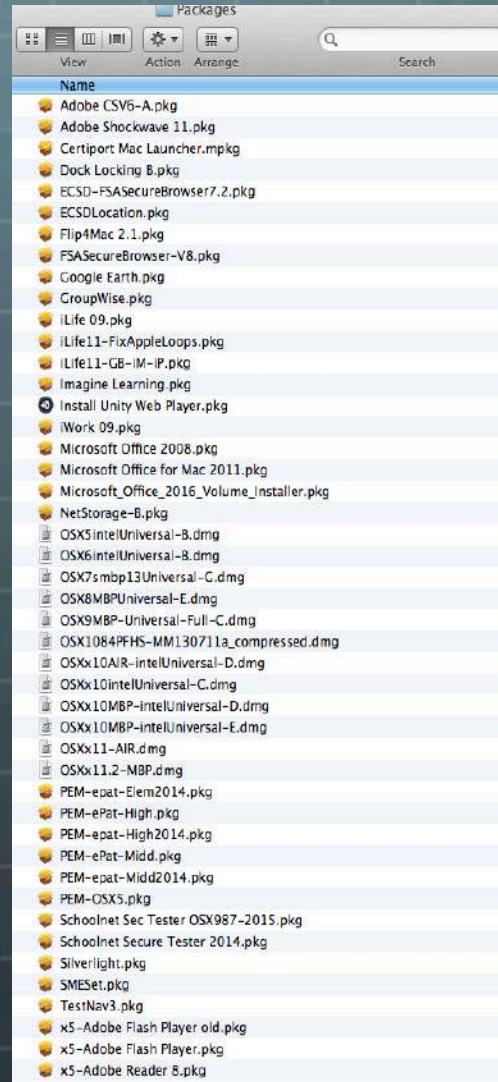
Packages

View Action Arrange Search

Name
Adobe CSV6-A.pkg
Adobe Shockwave 11.pkg
Certiport Mac Launcher.mpkg
Dock Locking B.pkg
ECSD-FSASecureBrowser7.2.pkg
ECSDLocation.pkg
Flip4Mac 2.1.pkg
FSASecureBrowser-V8.pkg
Google Earth.pkg
GroupWise.pkg
iLife 09.pkg
iLife11-FixAppleLoops.pkg
iLife11-GB-IM-IP.pkg
Imagine Learning.pkg
Install Unity Web Player.pkg
iWork 09.pkg
Microsoft Office 2008.pkg
Microsoft Office for Mac 2011.pkg
Microsoft_Office_2016_Volume_Installer.pkg
NetStorage-B.pkg
OSX5intelUniversal-B.dmg
OSX6intelUniversal-B.dmg
OSX7smbp13Universal-C.dmg
OSX8MBPUniversal-E.dmg
OSX9MBP-Universal-Full-C.dmg
OSX1084PFHS-MM130711a_compressed.dmg
OSXx10AIR-intelUniversal-D.dmg
OSXx10intelUniversal-C.dmg
OSXx10MBP-intelUniversal-D.dmg
OSXx10MBP-intelUniversal-E.dmg
OSXx11-AIR.dmg
OSXx11.2-MBP.dmg
PEM-epat-Elem2014.pkg
PEM-ePat-High.pkg
PEM-epat-High2014.pkg
PEM-ePat-Midd.pkg
PEM-epat-Midd2014.pkg
PEM-OSX5.pkg
Schoolnet Sec Tester OSX987-2015.pkg
Schoolnet Secure Tester 2014.pkg
Silverlight.pkg
SMESet.pkg
TestNav3.pkg
x5-Adobe Flash Player old.pkg
x5-Adobe Flash Player.pkg
x5-Adobe Reader 8.pkg